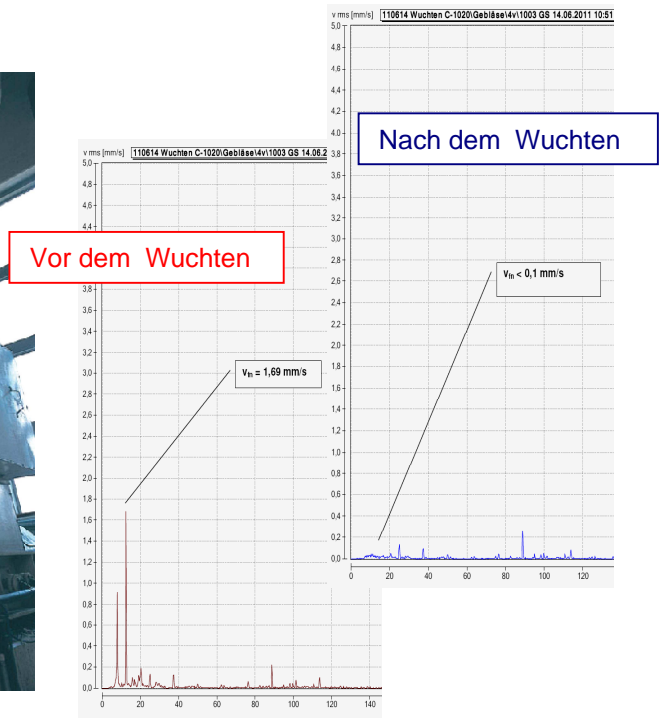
v rms [mm/s] 110614 Wuchten C-1020\Gebläse\4v\1003 GS 14.06.2011 10:51

5,0
4,8
4,6
4,4
4,2
4,0
3,8
3,6
3,4
3,2
3,0
2,8
2,6
2,4
2,2
2,0
1,8
1,6
1,4
1,2
1,0
0,8
0,6
0,4
0,2
0,0

Nach dem Wuchten

$v_{fn}$ < 0,1 mm/s

0 20 40 60 80 100 120

v rms [mm/s] 110614 Wuchten C-1020\Gebläse\4v\1003 GS 14.06.2

5,0
4,8
4,6
4,4
3,8
3,6
3,4
3,2
3,0
2,8
2,6
2,4
2,2
2,0
1,8
1,6
1,4
1,2
1,0
0,8
0,6
0,4
0,2
0,0

Vor dem Wuchten

$v_{fn}$ = 1,69 mm/s

0 20 40 60 80 100 120 140